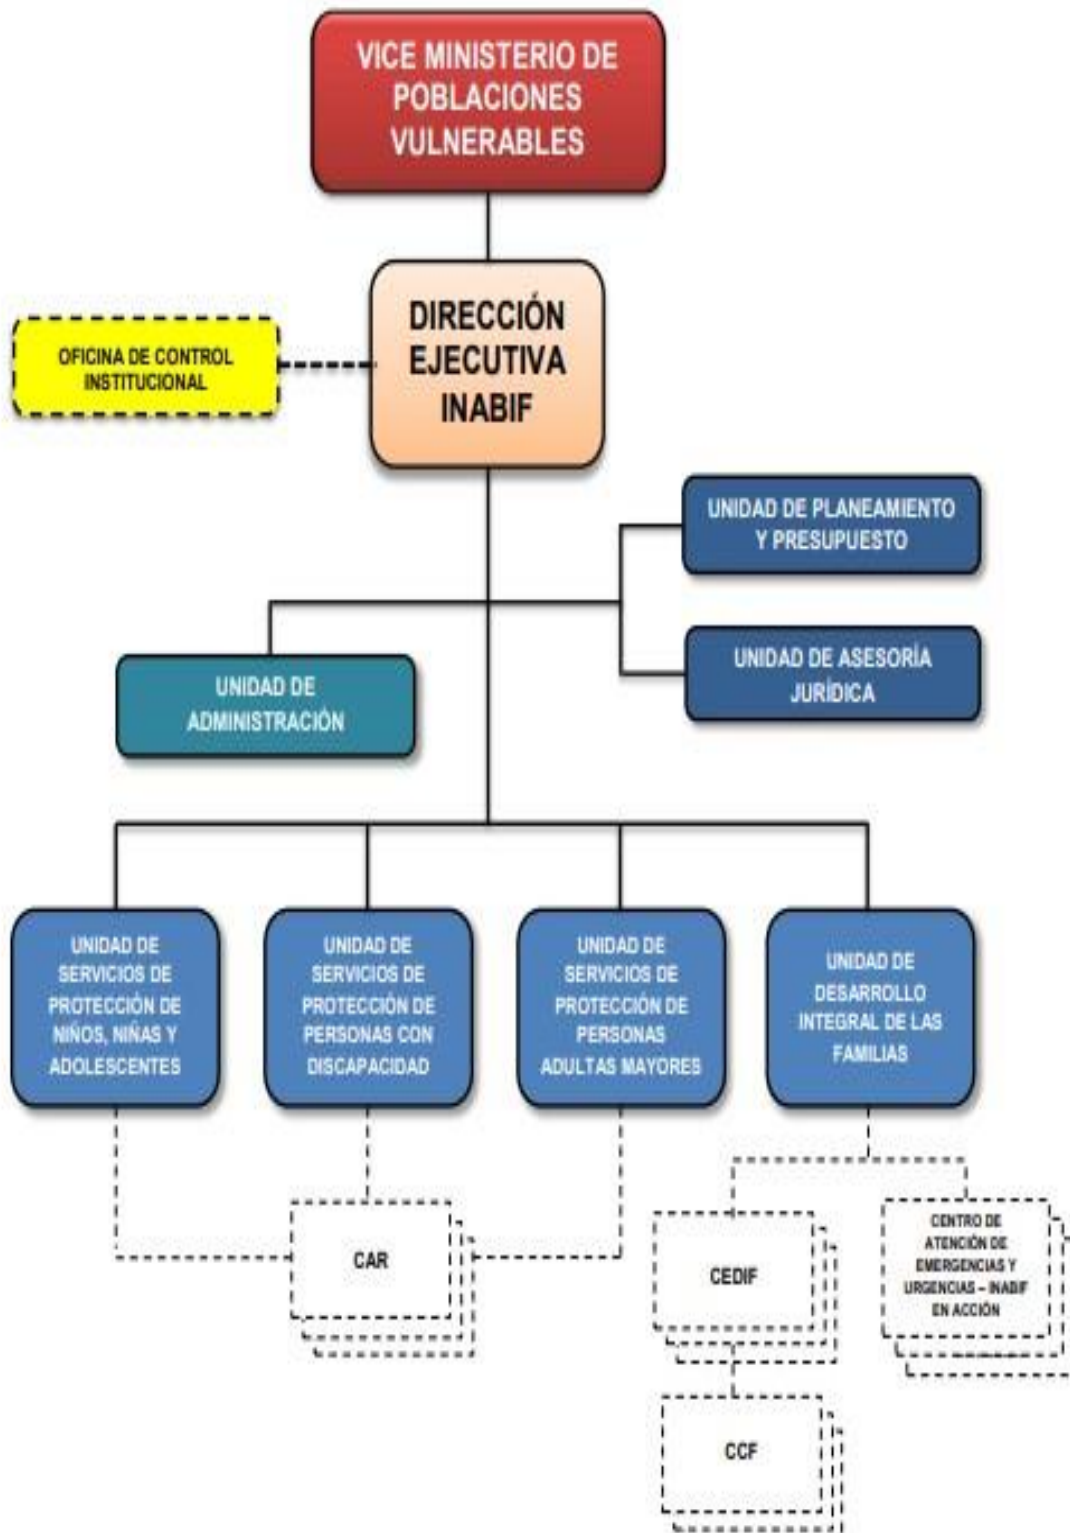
VICE MINISTERIO DE POBLACIONES VULNERABLES

OFICINA DE CONTROL INSTITUCIONAL

DIRECCIÓN EJECUTIVA INABIF

UNIDAD DE PLANEAMIENTO Y PRESUPUESTO

UNIDAD DE ASESORÍA JURÍDICA

UNIDAD DE ADMINISTRACIÓN

UNIDAD DE SERVICIOS DE PROTECCIÓN DE NIÑOS, NIÑAS Y ADOLESCENTES

UNIDAD DE SERVICIOS DE PROTECCIÓN DE PERSONAS CON DISCAPACIDAD

UNIDAD DE SERVICIOS DE PROTECCIÓN DE PERSONAS ADULTAS MAYORES

UNIDAD DE DESARROLLO INTEGRAL DE LAS FAMILIAS

CAR

CEDIF

CENTRO DE ATENCIÓN DE EMERGENCIAS Y URGENCIAS – INABIF EN ACCIÓN

CCF